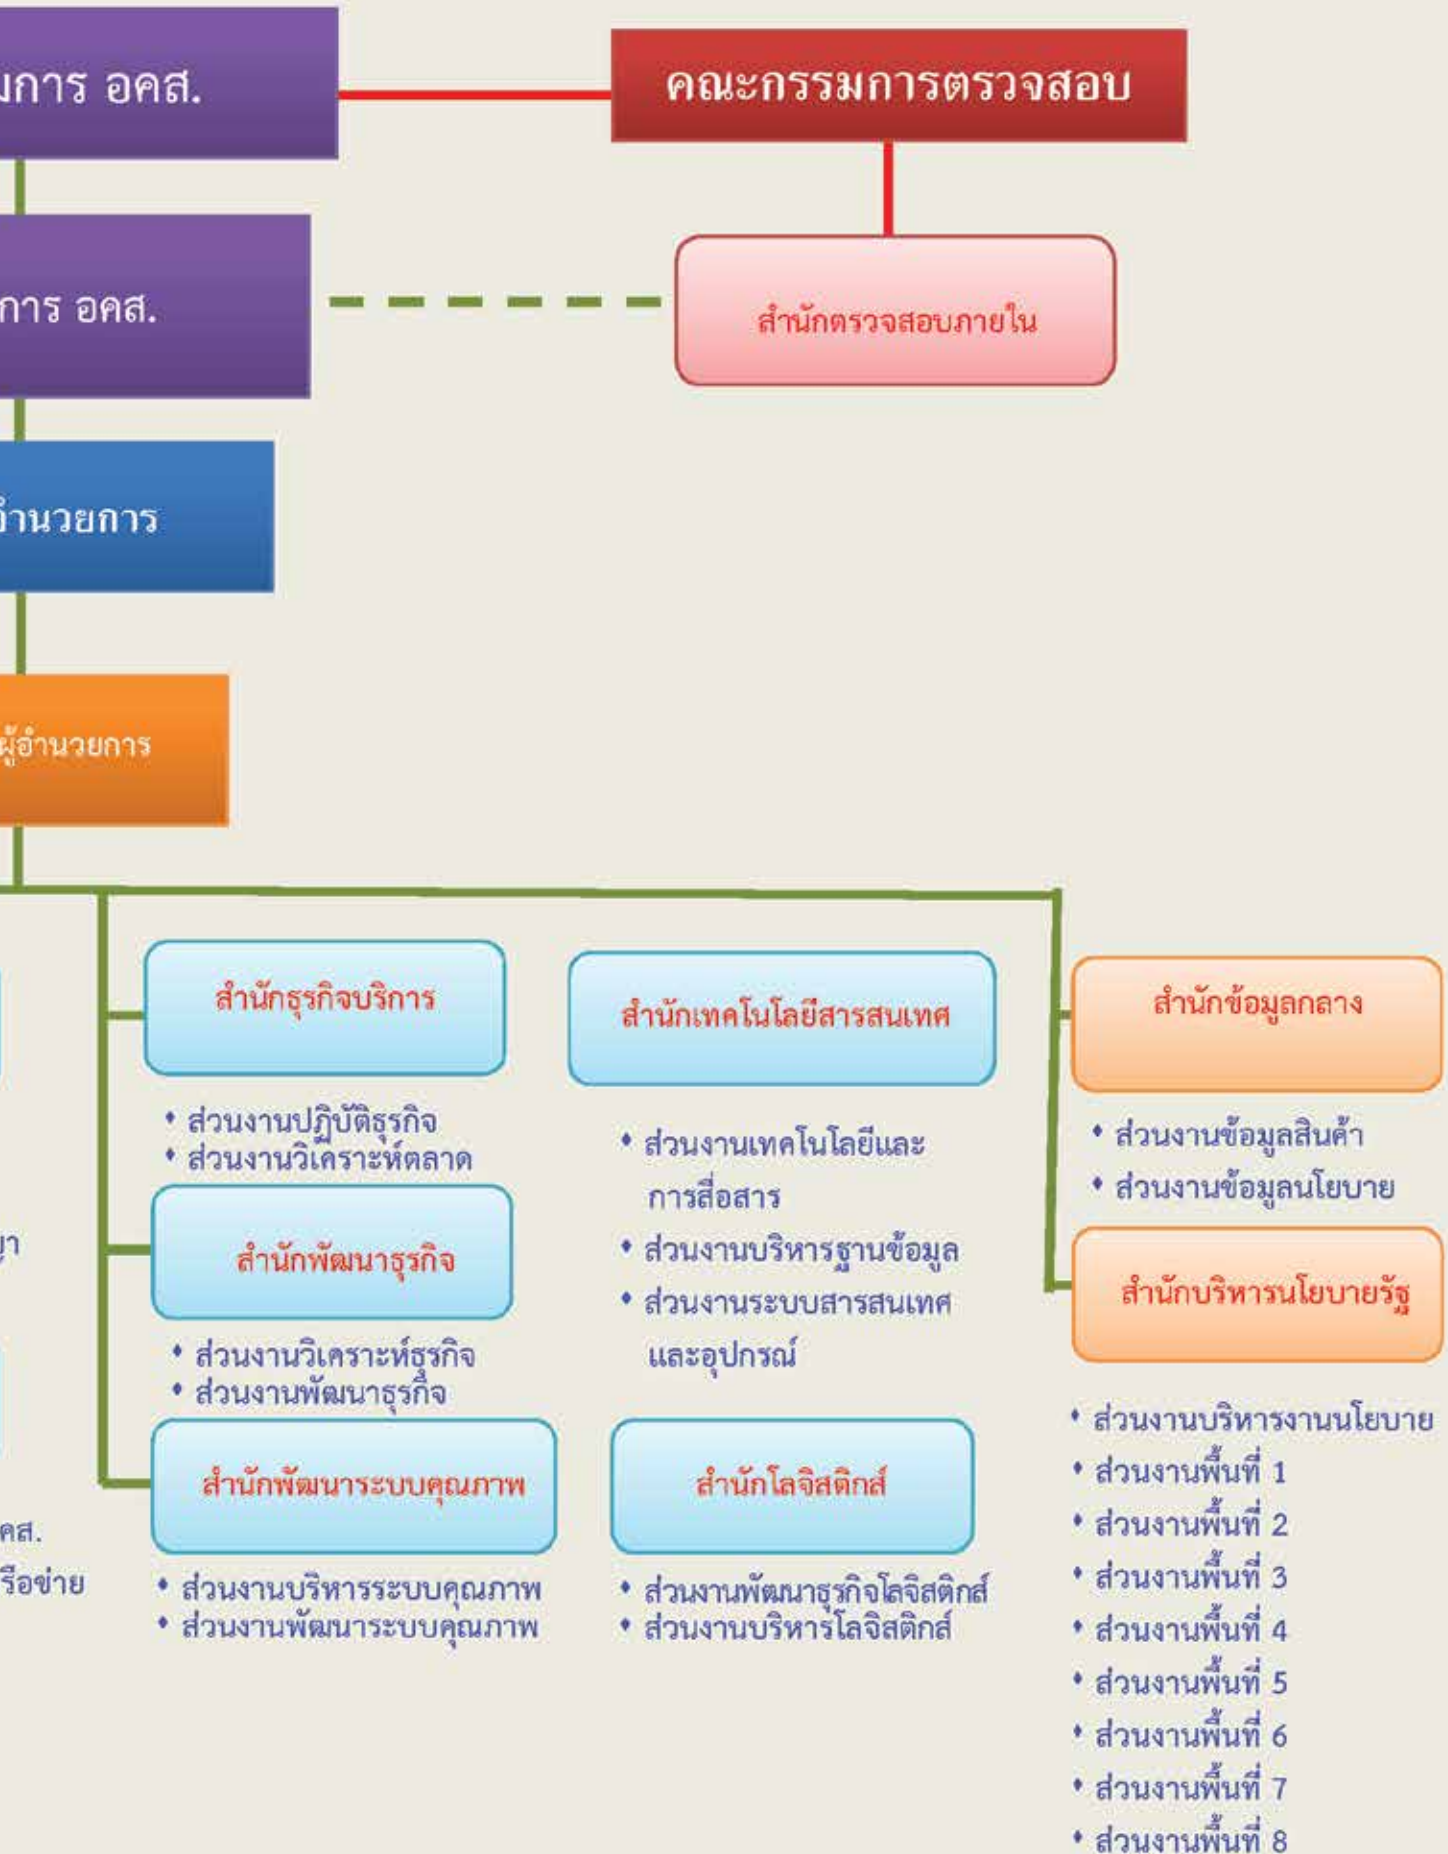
มการ อคส.

คณะกรรมการตรวจสอบ

การ อคส.

สำนักตรวจสอบภายใน

อำนวยการ

ผู้อำนวยการ

สำนักธุรกิจบริการ

• ส่วนงานปฏิบัติธุรกิจ
• ส่วนงานวิเคราะห์ตลาด

สำนักพัฒนาธุรกิจ

• ส่วนงานวิเคราะห์ธุรกิจ
• ส่วนงานพัฒนาธุรกิจ

สำนักพัฒนาระบบคุณภาพ

• ส่วนงานบริหารระบบคุณภาพ
• ส่วนงานพัฒนาระบบคุณภาพ

สำนักเทคโนโลยีสารสนเทศ

• ส่วนงานเทคโนโลยีและการสื่อสาร
• ส่วนงานบริหารฐานข้อมูล
• ส่วนงานระบบสารสนเทศและอุปกรณ์

สำนักโลจิสติกส์

• ส่วนงานพัฒนาธุรกิจโลจิสติกส์
• ส่วนงานบริหารโลจิสติกส์

สำนักข้อมูลกลาง

• ส่วนงานข้อมูลสินค้า
• ส่วนงานข้อมูลนโยบาย

สำนักบริหารนโยบายรัฐ

• ส่วนงานบริหารงานนโยบาย
• ส่วนงานพื้นที่ 1
• ส่วนงานพื้นที่ 2
• ส่วนงานพื้นที่ 3
• ส่วนงานพื้นที่ 4
• ส่วนงานพื้นที่ 5
• ส่วนงานพื้นที่ 6
• ส่วนงานพื้นที่ 7
• ส่วนงานพื้นที่ 8

ญา

คส.
รือข่าย